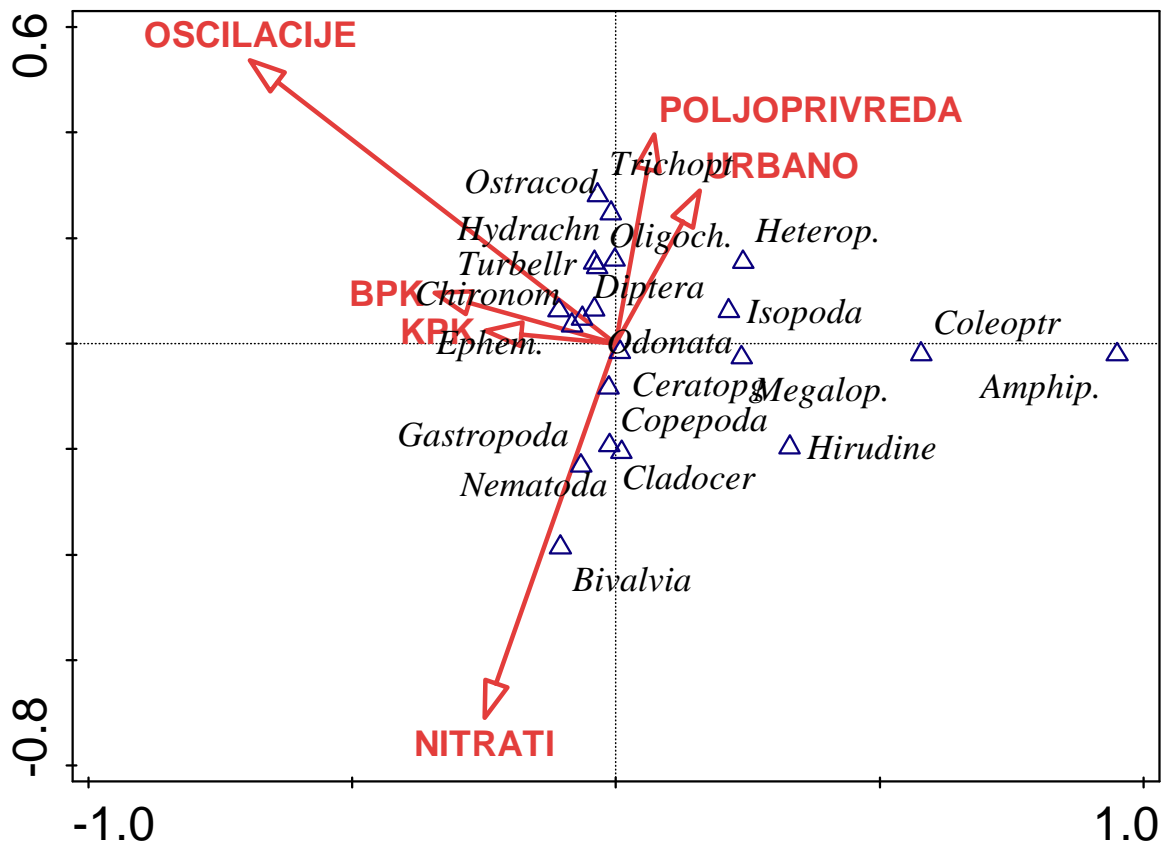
0.6
-0.8
-1.0
1.0
OSCILACIJE
POLJOPRIVREDA
URBANO
BPK
KPK
NITRATI
Trichopt
Ostracod
Hydrachn
Oligoch.
Heterop.
Turbellr
Diptera
Chironom
Isopoda
Coleoptr
Ephem.
Odonata
Amphip.
Ceratopg
Megalop.
Copepoda
Gastropoda
Hirudine
Nematoda
Cladocer
Bivalvia